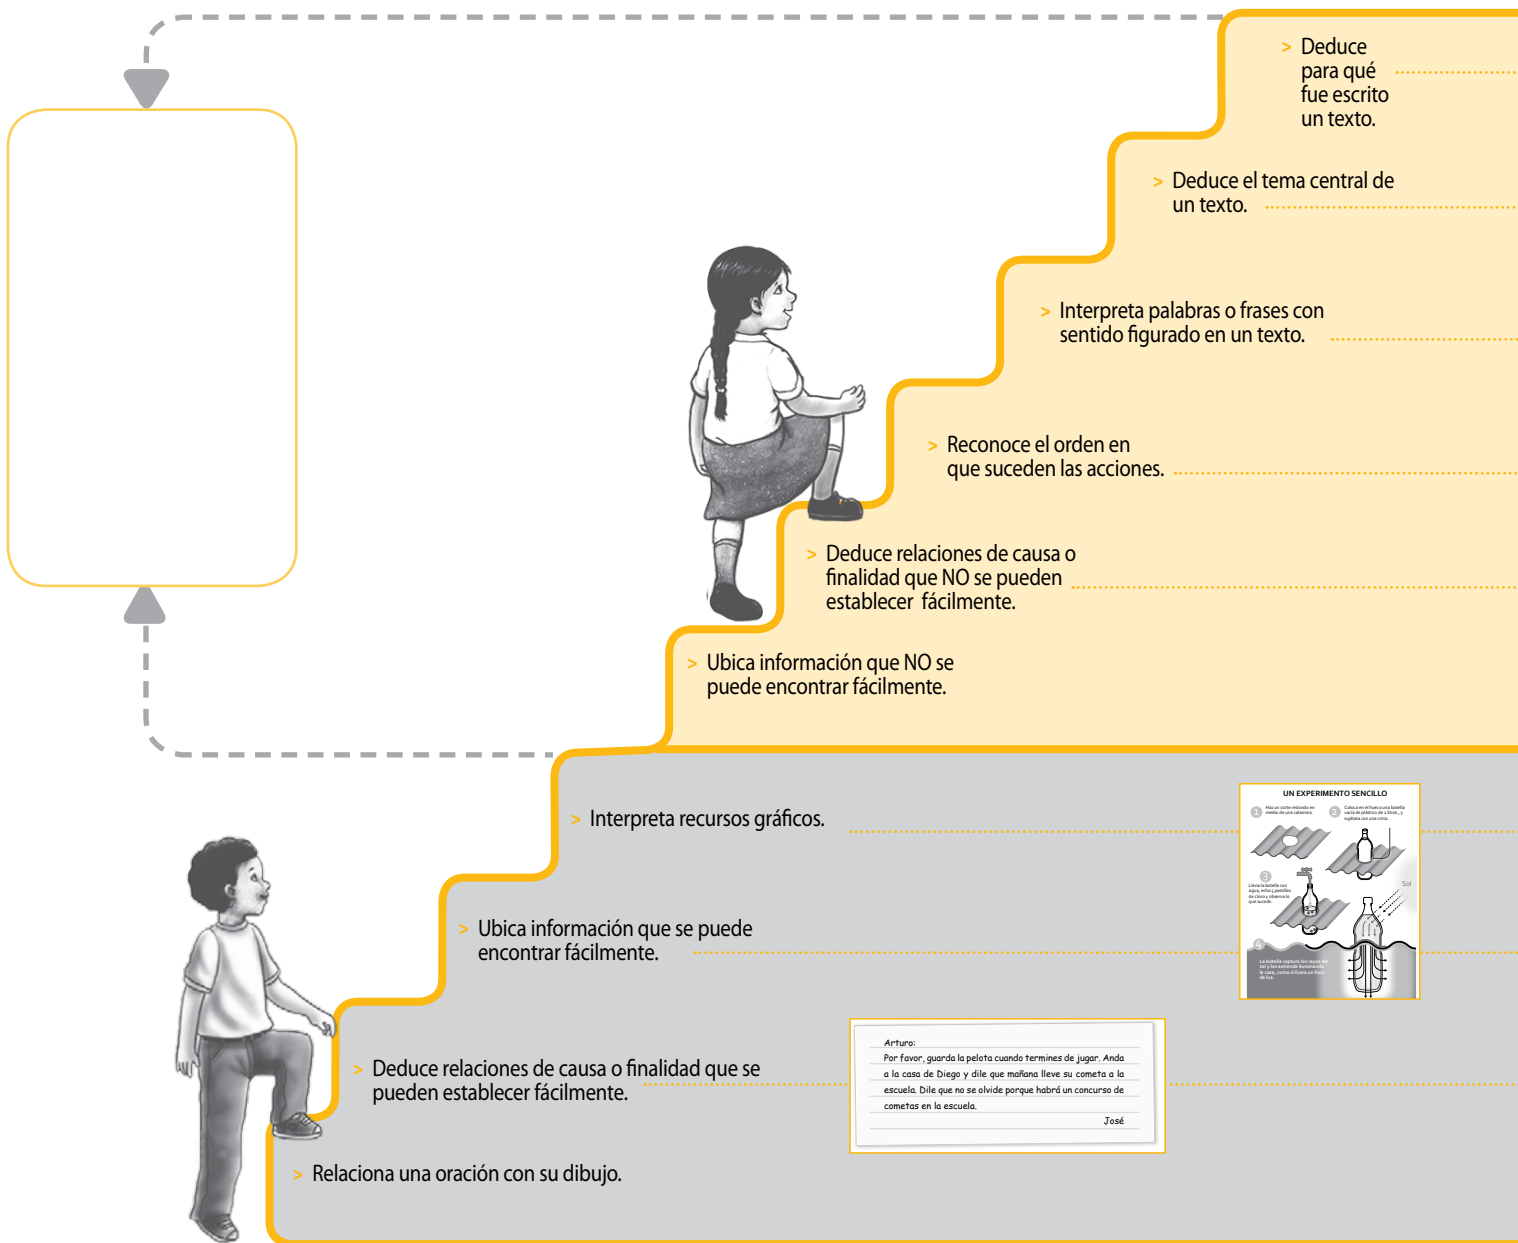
> Deduce para qué fue escrito un texto.

> Deduce el tema central de un texto.

> Interpreta palabras o frases con sentido figurado en un texto.

> Reconoce el orden en que suceden las acciones.

> Deduce relaciones de causa o finalidad que NO se pueden establecer fácilmente.

> Ubica información que NO se puede encontrar fácilmente.

> Interpreta recursos gráficos.

UN EXPERIMENTO SENCILLO

1 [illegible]

2 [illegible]

3 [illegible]

Sol

4 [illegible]

> Ubica información que se puede encontrar fácilmente.

> Deduce relaciones de causa o finalidad que se pueden establecer fácilmente.

Arturo:
Por favor, guarda la pelota cuando termines de jugar. Anda a la casa de Diego y dile que mañana lleve su cometa a la escuela. Dile que no se olvide porque habrá un concurso de cometas en la escuela.
José

> Relaciona una oración con su dibujo.